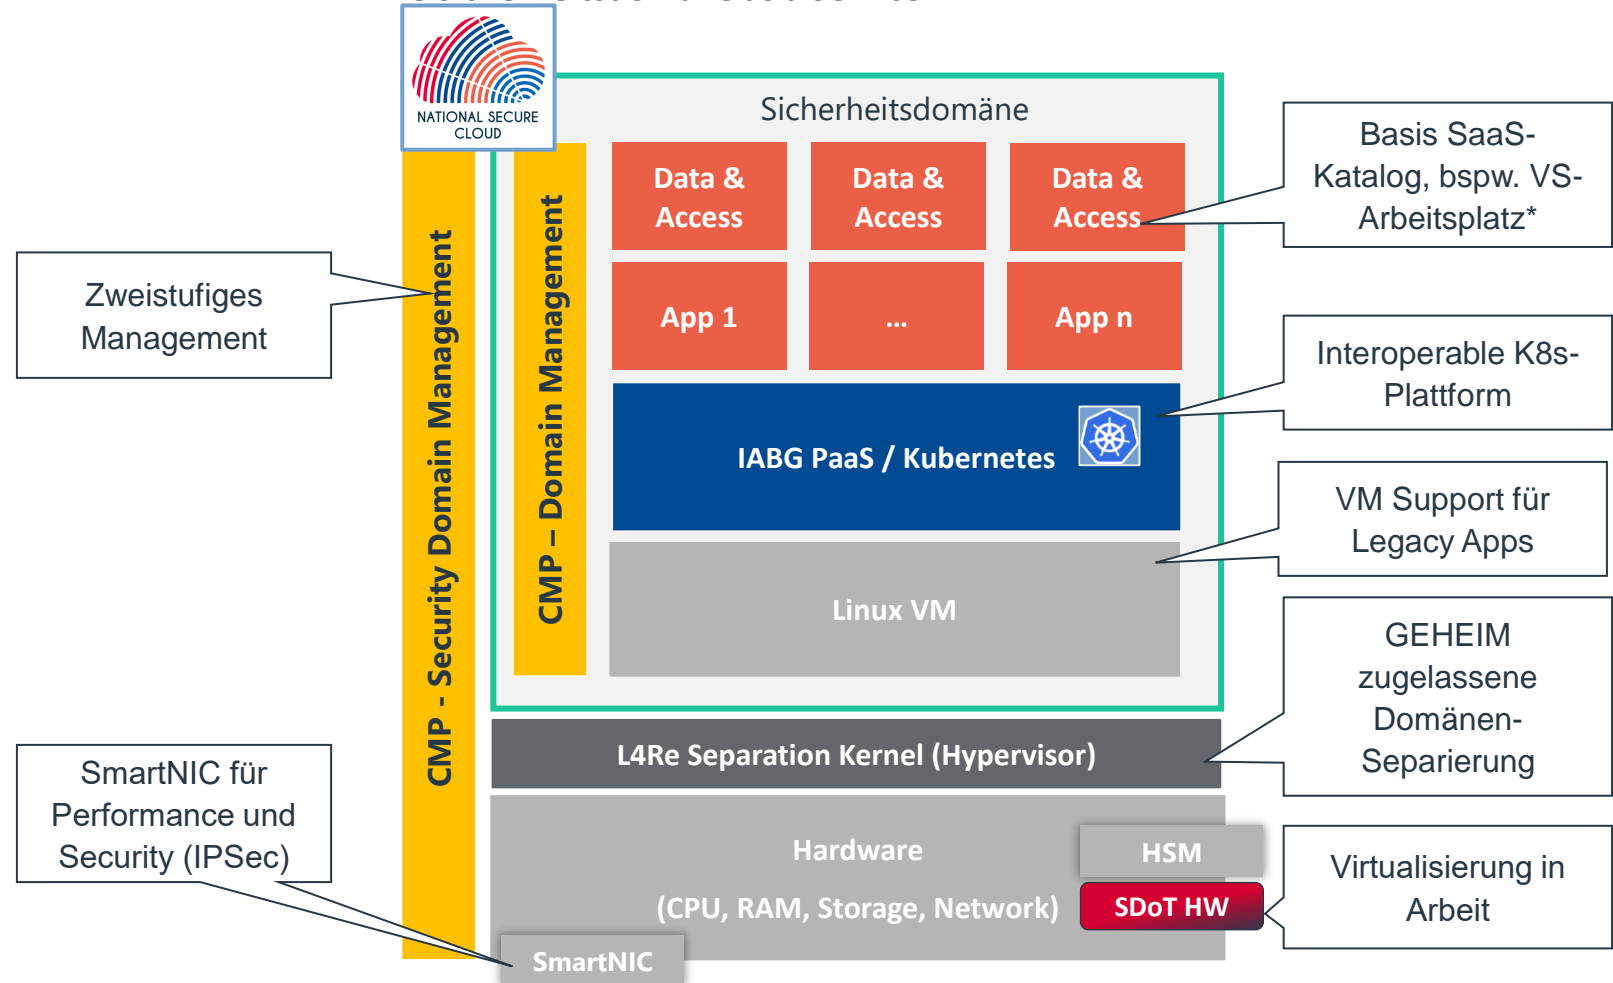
NATIONAL SECURE CLOUD

Sicherheitsdomäne

Data & Access

Data & Access

Data & Access

App 1

...

App n

IABG PaaS / Kubernetes

Linux VM

CMP – Domain Management

CMP - Security Domain Management

L4Re Separation Kernel (Hypervisor)

Hardware

(CPU, RAM, Storage, Network)

HSM

SDoT HW

SmartNIC

Zweistufiges Management

SmartNIC für Performance und Security (IPSec)

Basis SaaS-Katalog, bspw. VS-Arbeitsplatz*

Interoperable K8s-Plattform

VM Support für Legacy Apps

GEHEIM zugelassene Domänen-Separierung

Virtualisierung in Arbeit